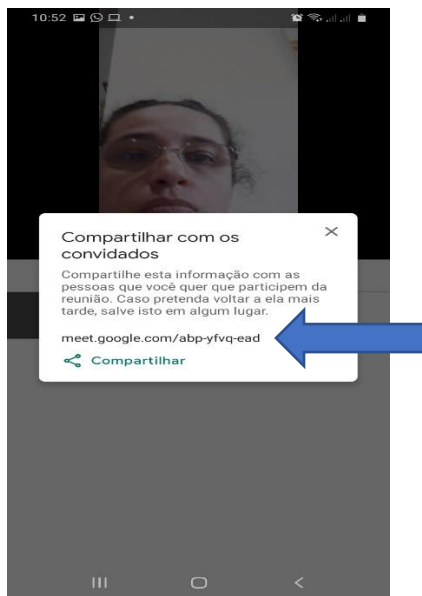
10:52

Compartilhar com os convidados

×

Compartilhe esta informação com as pessoas que você quer que participem da reunião. Caso pretenda voltar a ela mais tarde, salve isto em algum lugar.

meet.google.com/abp-yfvq-ead

Compartilhar